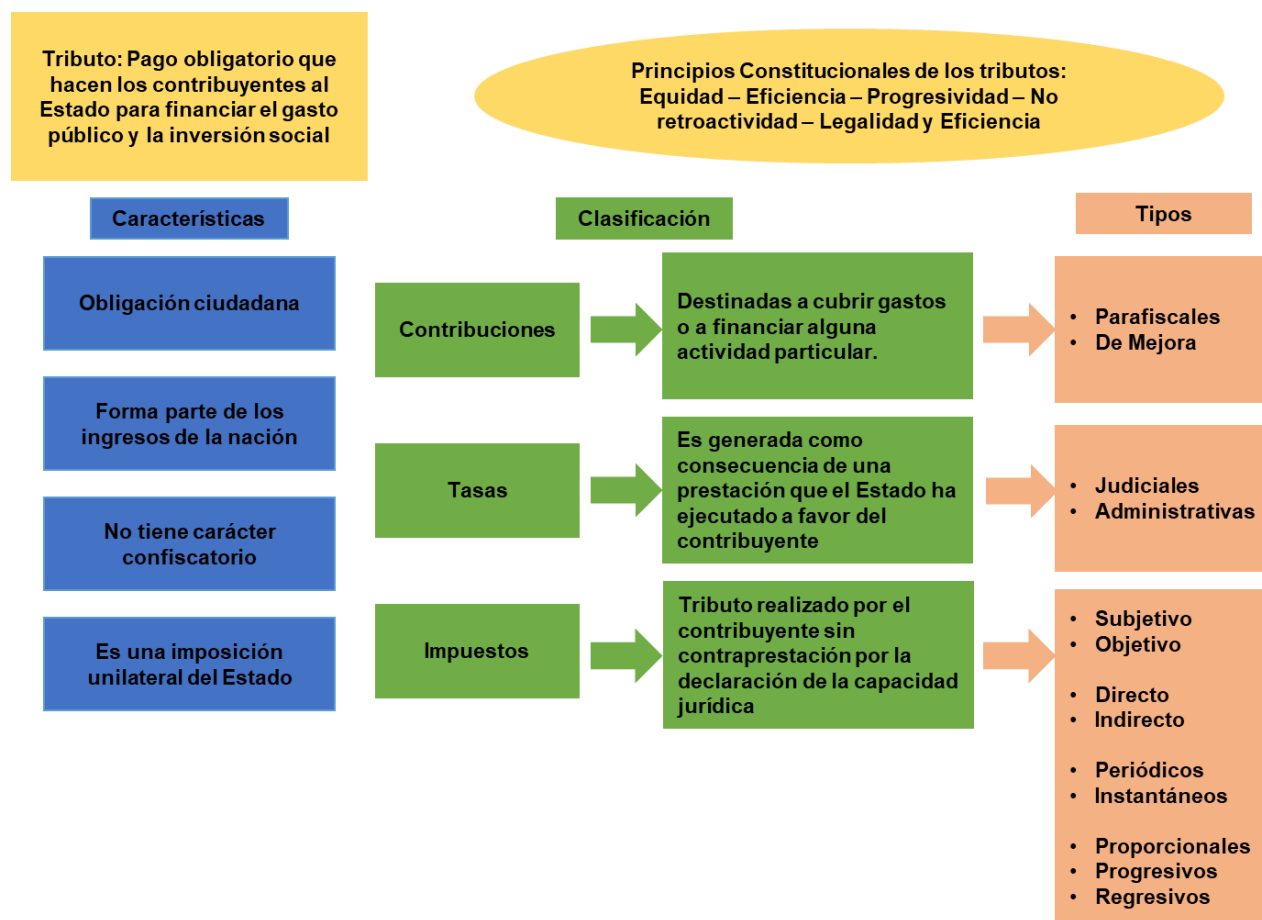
Tributo: Pago obligatorio que hacen los contribuyentes al Estado para financiar el gasto público y la inversión social

Principios Constitucionales de los tributos: Equidad – Eficiencia – Progresividad – No retroactividad – Legalidad y Eficiencia

Características

Obligación ciudadana

Forma parte de los ingresos de la nación

No tiene carácter confiscatorio

Es una imposición unilateral del Estado

Clasificación

Contribuciones

Destinadas a cubrir gastos o a financiar alguna actividad particular.

Tasas

Es generada como consecuencia de una prestación que el Estado ha ejecutado a favor del contribuyente

Impuestos

Tributo realizado por el contribuyente sin contraprestación por la declaración de la capacidad jurídica

Tipos

• Parafiscales
• De Mejora

• Judiciales
• Administrativas

• Subjetivo
• Objetivo

• Directo
• Indirecto

• Periódicos
• Instantáneos

• Proporcionales
• Progresivos
• Regresivos